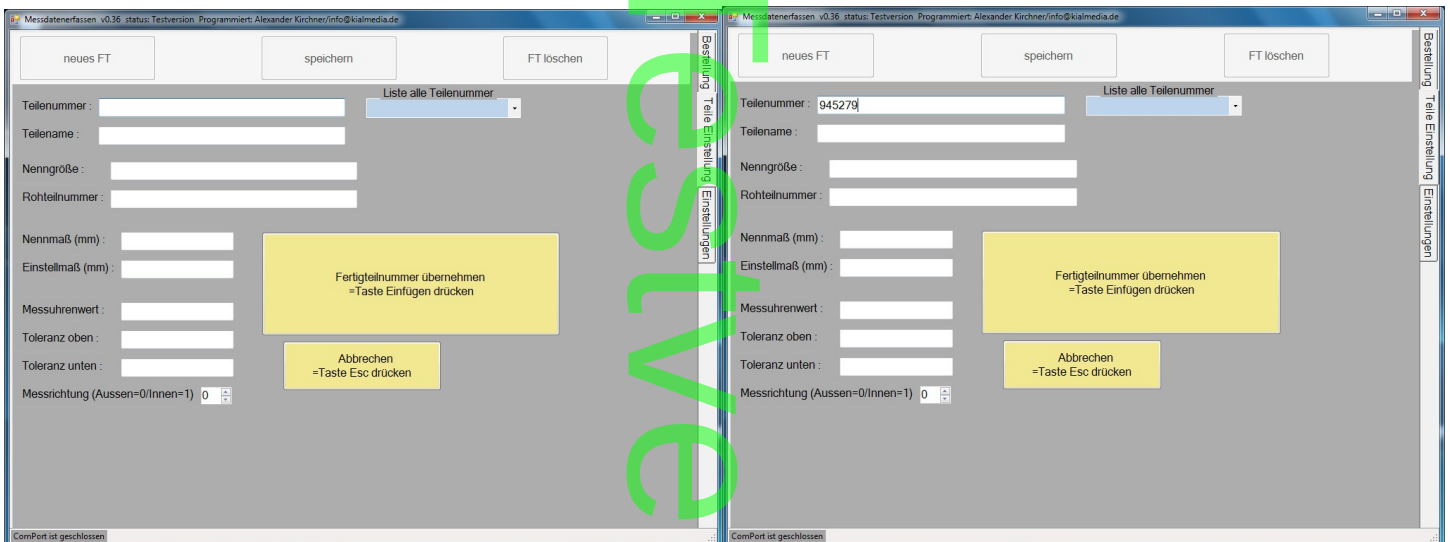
Messdatenerfassen v0.36 status: Testversion Programmiert: Alexander Kirchner/info@kialmedia.de

neues FT

speichern

FT löschen

Bestellung

Teile Einstellung

Einstellungen

Teilenummer :

Liste alle Teilenummer

Teilename :

Nenngröße :

Rohteilnummer :

Nennmaß (mm) :

Einstellmaß (mm) :

Fertigteilnummer übernehmen =Taste Einfügen drücken

Messuhrenwert :

Toleranz oben :

Toleranz unten :

Abbrechen =Taste Esc drücken

Messrichtung (Aussen=0/Innen=1) 0

ComPort ist geschlossen

Messdatenerfassen v0.36 status: Testversion Programmiert: Alexander Kirchner/info@kialmedia.de

neues FT

speichern

FT löschen

Bestellung

Teile Einstellung

Einstellungen

Teilenummer : 945279

Liste alle Teilenummer

Teilename :

Nenngröße :

Rohteilnummer :

Nennmaß (mm) :

Einstellmaß (mm) :

Fertigteilnummer übernehmen =Taste Einfügen drücken

Messuhrenwert :

Toleranz oben :

Toleranz unten :

Abbrechen =Taste Esc drücken

Messrichtung (Aussen=0/Innen=1) 0

ComPort ist geschlossen

lestve